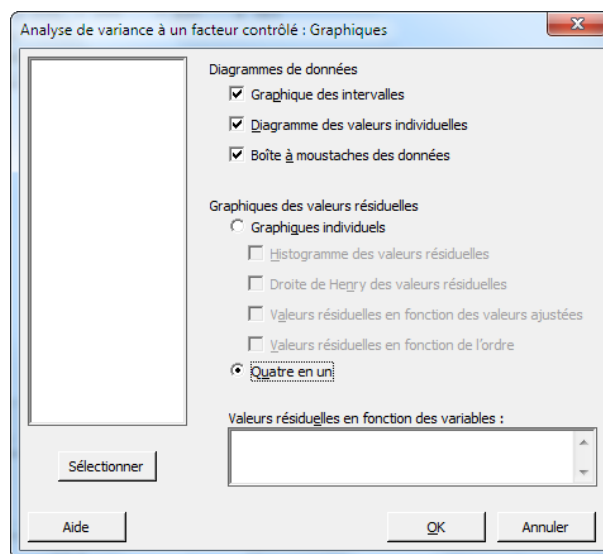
Analyse de variance à un facteur contrôlé : Graphiques

Diagrammes de données

Graphique des intervalles

Diagramme des valeurs individuelles

Boîte à moustaches des données

Graphiques des valeurs résiduelles

Graphiques individuels

Histogramme des valeurs résiduelles

Droite de Henry des valeurs résiduelles

Valeurs résiduelles en fonction des valeurs ajustées

Valeurs résiduelles en fonction de l'ordre

Quatre en un

Valeurs résiduelles en fonction des variables :

Sélectionner

Aide

OK

Annuler